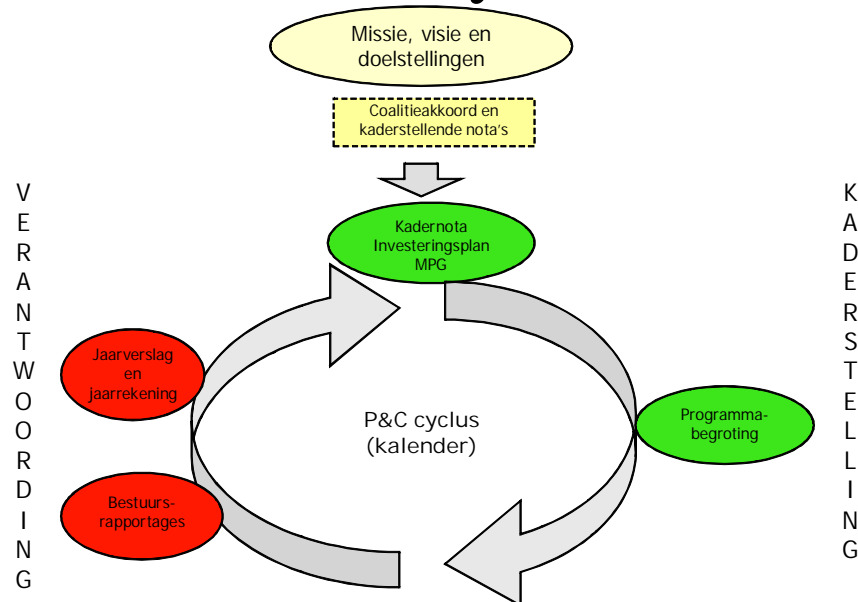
Missie, visie en doelstellingen

Coalitieakkoord en kaderstellende nota's

V
E
R
A
N
T
W
O
O
R
D
I
N
G

K
A
D
E
R
S
T
E
L
L
I
N
G

Kadernota
Investeringsplan
MPG

Jaarverslag en jaarrekening

P&C cyclus
(kalender)

Programmabegroting

Bestuursrapportages